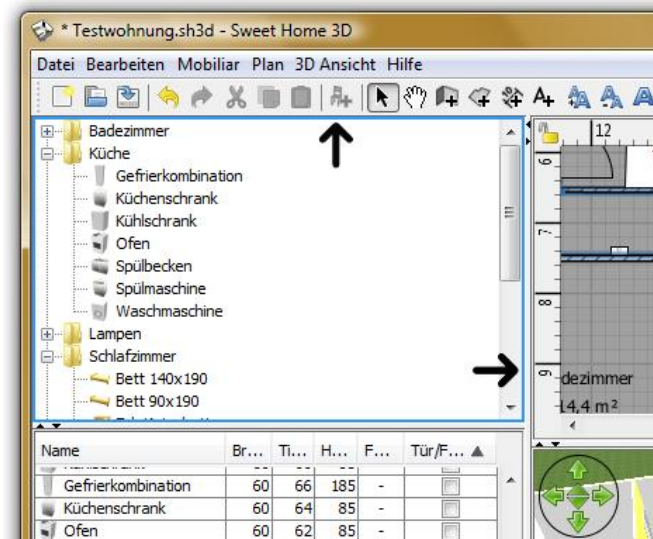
* Testwohnung.sh3d - Sweet Home 3D

Datei Bearbeiten Mobiliar Plan 3D Ansicht Hilfe

Badezimmer
Küche
Gefrierkombination
Küchenschrank
Kühlschrank
Ofen
Spülbecken
Spülmaschine
Waschmaschine
Lampen
Schlafzimmer
Bett 140x190
Bett 90x190

12
6
7
8
9
dezimmer
14,4 m²

| Name | Br... | Ti... | H... | F... | Tür/F... ▲ |
|---|---|---|---|---|---|
| Gefrierkombination | 60 | 66 | 185 | - | |
| Küchenschrank | 60 | 64 | 85 | - | |
| Ofen | 60 | 62 | 85 | - | |